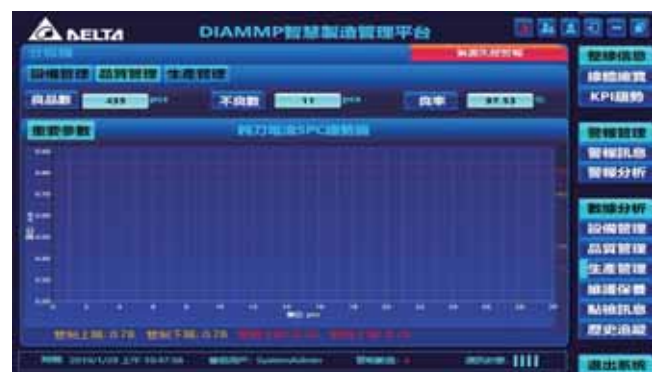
NELTA DIAMMP智慧製造管理平台

設備管理 品質管理 生產管理

良品數 439 pcs 不良數 11 pcs 良率 97.53 %

歷史參數

警報信息
總體概覽
KPI趨勢

警報管理
警報訊息
警報分析

數據分析
設備管理
品質管理
生產管理
維護保養
點檢訊息
歷史追蹤

退出系統

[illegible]